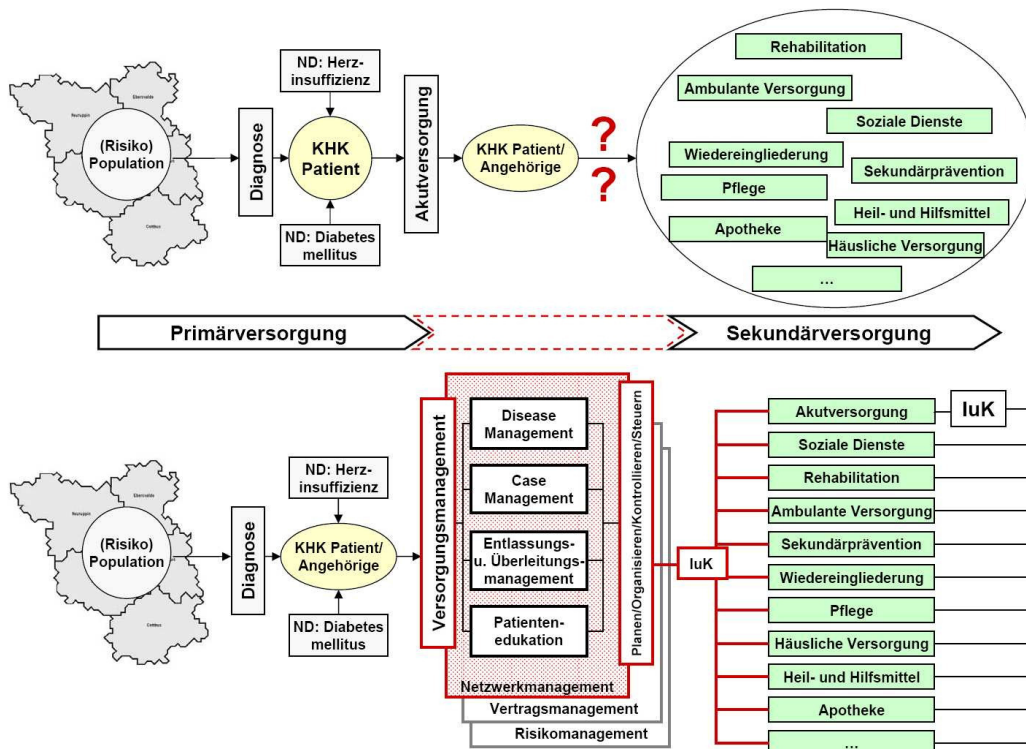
Neuruppin
Eberswalde
Cottbus
(Risiko) Population
Diagnose
ND: Herzinsuffizienz
KHK Patient
ND: Diabetes mellitus
Akutversorgung
KHK Patient/ Angehörige
?
?
Rehabilitation
Ambulante Versorgung
Soziale Dienste
Wiedereingliederung
Sekundärprävention
Pflege
Heil- und Hilfsmittel
Apotheke
Häusliche Versorgung
...

Primärversorgung
Sekundärversorgung

Neuruppin
Eberswalde
Cottbus
(Risiko) Population
Diagnose
ND: Herzinsuffizienz
KHK Patient/ Angehörige
ND: Diabetes mellitus
Versorgungsmanagement
Disease Management
Case Management
Entlassungs- u. Überleitungsmanagement
Patientenedukation
Netzwerkmanagement
Vertragsmanagement
Risikomanagement
Planen/Organisieren/Kontrollieren/Steuern
IuK
Akutversorgung
IuK
Soziale Dienste
Rehabilitation
Ambulante Versorgung
Sekundärprävention
Wiedereingliederung
Pflege
Häusliche Versorgung
Heil- und Hilfsmittel
Apotheke
...